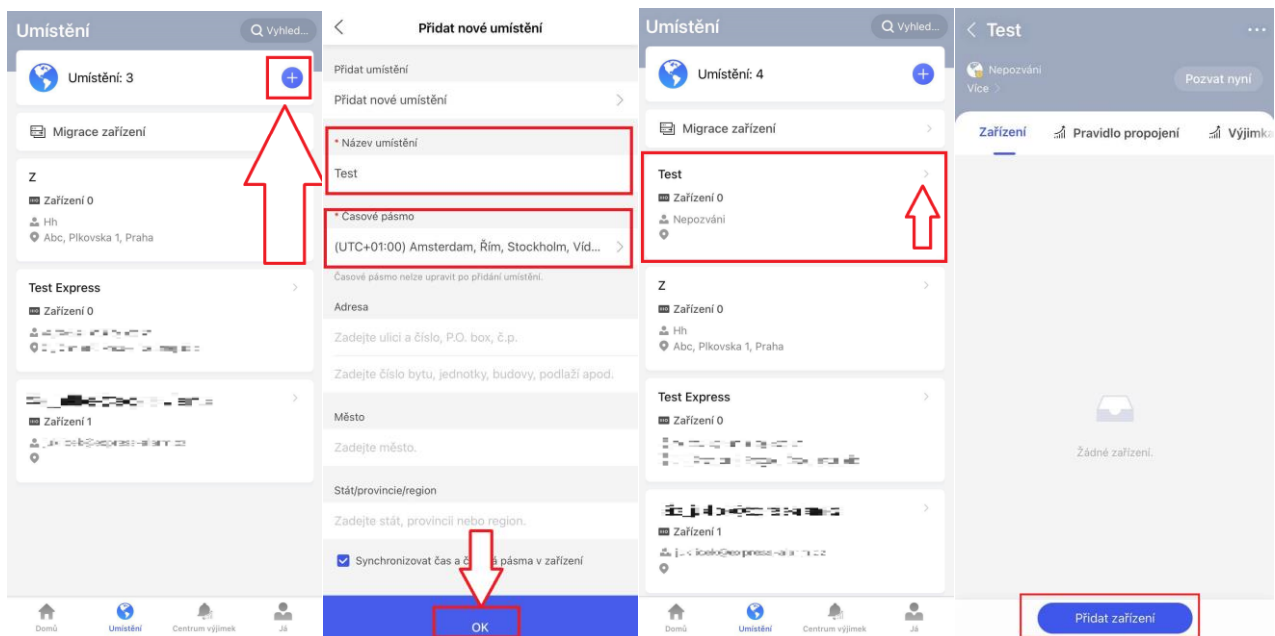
Umístění
Vyhled...
Umístění: 3
Migrace zařízení
Z
Zařízení 0
Hh
Abc, Plkovska 1, Praha
Test Express
Zařízení 0
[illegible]
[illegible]
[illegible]
Zařízení 1
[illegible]
Domů
Umístění
Centrum výjimek
Já

Přidat nové umístění
Přidat umístění
Přidat nové umístění
* Název umístění
Test
* Časové pásmo
(UTC+01:00) Amsterdam, Řím, Stockholm, Víd...
Časové pásmo nelze upravit po přidání umístění.
Adresa
Zadejte ulici a číslo, P.O. box, č.p.
Zadejte číslo bytu, jednotky, budovy, podlaží apod.
Město
Zadejte město.
Stát/provincie/region
Zadejte stát, provincii nebo region.
Synchronizovat čas a č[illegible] pásma v zařízení
OK

Umístění
Vyhled...
Umístění: 4
Migrace zařízení
Test
Zařízení 0
Nepozváni
Z
Zařízení 0
Hh
Abc, Plkovska 1, Praha
Test Express
Zařízení 0
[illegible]
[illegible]
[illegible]
Zařízení 1
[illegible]
Domů
Umístění
Centrum výjimek
Já

Test
Nepozváni
Více
Pozvat nyní
Zařízení
Pravidlo propojení
Výjimka
Žádné zařízení.
Přidat zařízení